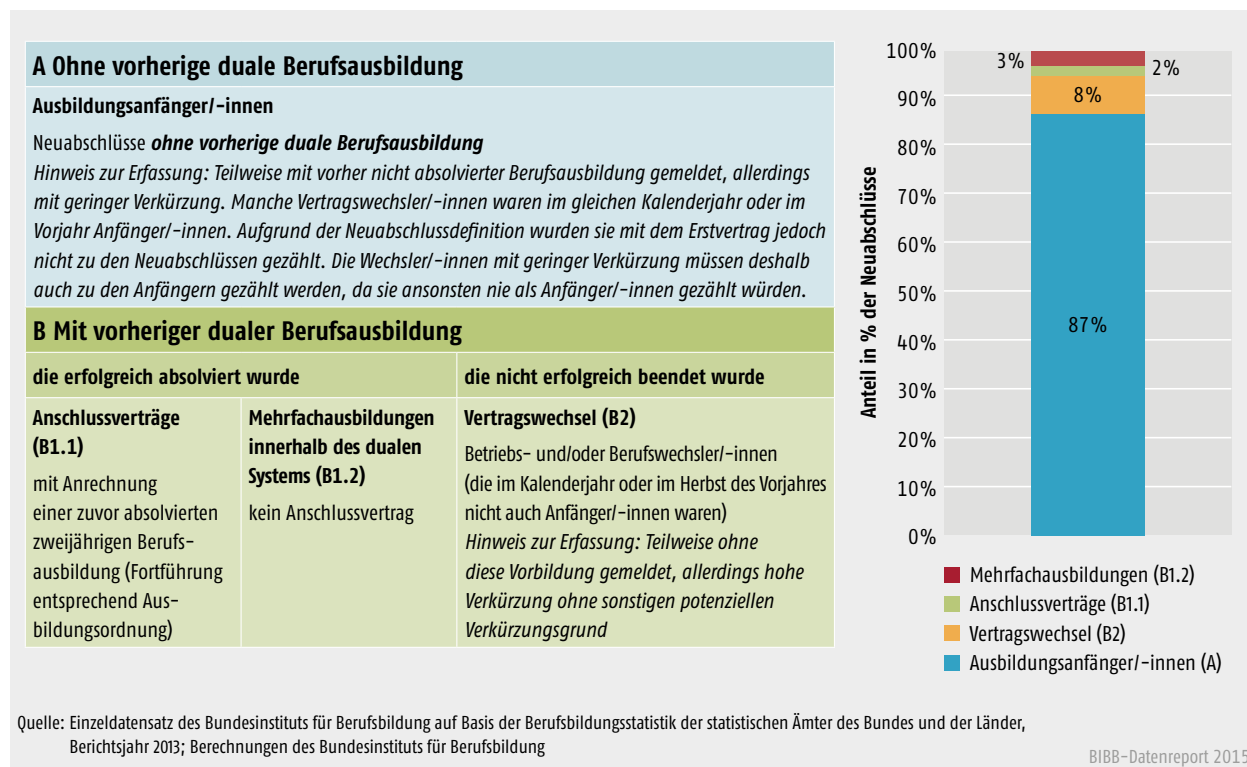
A Ohne vorherige duale Berufsausbildung

Ausbildungsanfänger/-innen

Neuabschlüsse *ohne vorherige duale Berufsausbildung*
*Hinweis zur Erfassung: Teilweise mit vorher nicht absolvierter Berufsausbildung gemeldet, allerdings mit geringer Verkürzung. Manche Vertragswechsler/-innen waren im gleichen Kalenderjahr oder im Vorjahr Anfänger/-innen. Aufgrund der Neuabschlussdefinition wurden sie mit dem Erstvertrag jedoch nicht zu den Neuabschlüssen gezählt. Die Wechsler/-innen mit geringer Verkürzung müssen deshalb auch zu den Anfängern gezählt werden, da sie ansonsten nie als Anfänger/-innen gezählt würden.*

B Mit vorheriger dualer Berufsausbildung

| die erfolgreich absolviert wurde | | die nicht erfolgreich beendet wurde |
|---|---|---|
| Anschlussverträge (B1.1) mit Anrechnung einer zuvor absolvierten zweijährigen Berufsausbildung (Fortführung entsprechend Ausbildungsordnung) | Mehrfachausbildungen innerhalb des dualen Systems (B1.2) kein Anschlussvertrag | Vertragswechsel (B2) Betriebs- und/oder Berufswechsler/-innen (die im Kalenderjahr oder im Herbst des Vorjahres nicht auch Anfänger/-innen waren) *Hinweis zur Erfassung: Teilweise ohne diese Vorbildung gemeldet, allerdings hohe Verkürzung ohne sonstigen potenziellen Verkürzungsgrund* |

100%
90%
80%
70%
60%
50%
40%
30%
20%
10%
0%

Anteil in % der Neuabschlüsse

3%
2%
8%
87%

Mehrfachausbildungen (B1.2)
Anschlussverträge (B1.1)
Vertragswechsel (B2)
Ausbildungsanfänger/-innen (A)

Quelle: Einzeldatensatz des Bundesinstituts für Berufsbildung auf Basis der Berufsbildungsstatistik der statistischen Ämter des Bundes und der Länder, Berichtsjahr 2013; Berechnungen des Bundesinstituts für Berufsbildung

BIBB-Datenreport 2015